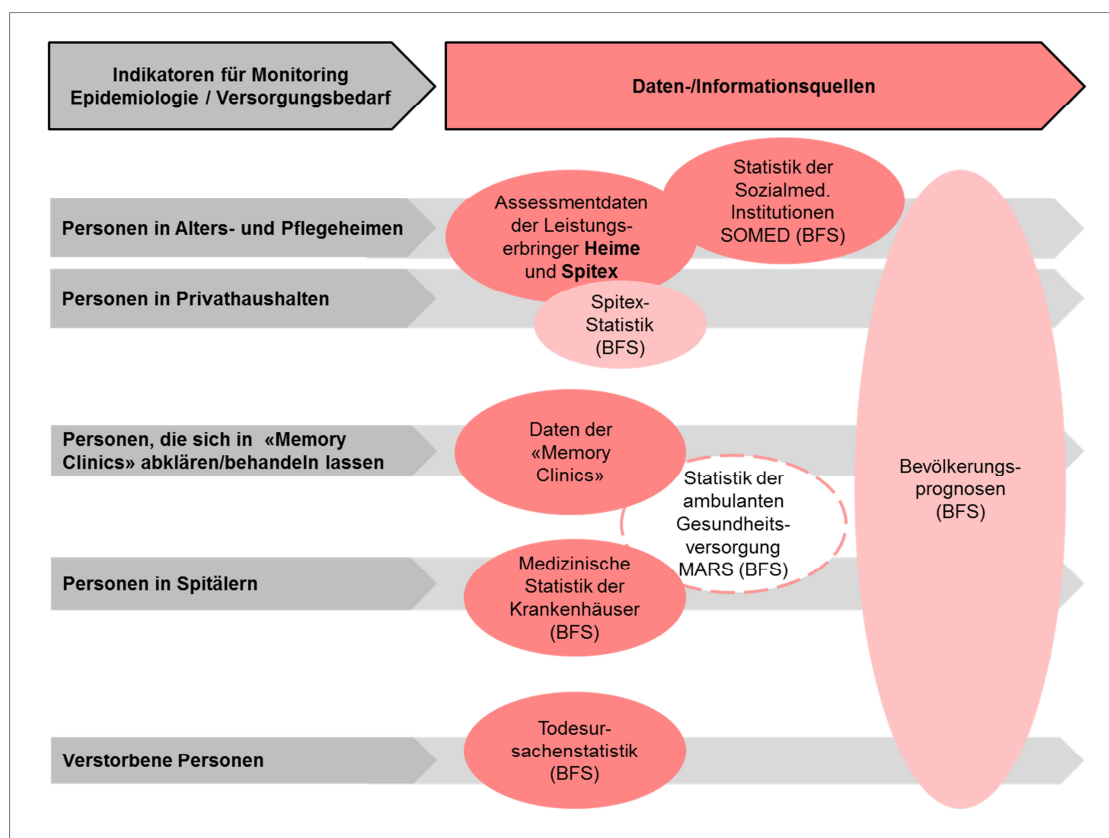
Indikatoren für Monitoring Epidemiologie / Versorgungsbedarf

Daten-/Informationsquellen

Personen in Alters- und Pflegeheimen

Assessmentdaten der Leistungserbringer **Heime** und **Spitex**

Statistik der Sozialmed. Institutionen SOMED (BFS)

Personen in Privathaushalten

Spitex-Statistik (BFS)

Bevölkerungsprognosen (BFS)

Personen, die sich in «Memory Clinics» abklären/behandeln lassen

Daten der «Memory Clinics»

Statistik der ambulanten Gesundheitsversorgung MARS (BFS)

Personen in Spitälern

Medizinische Statistik der Krankenhäuser (BFS)

Verstorbene Personen

Todesursachenstatistik (BFS)